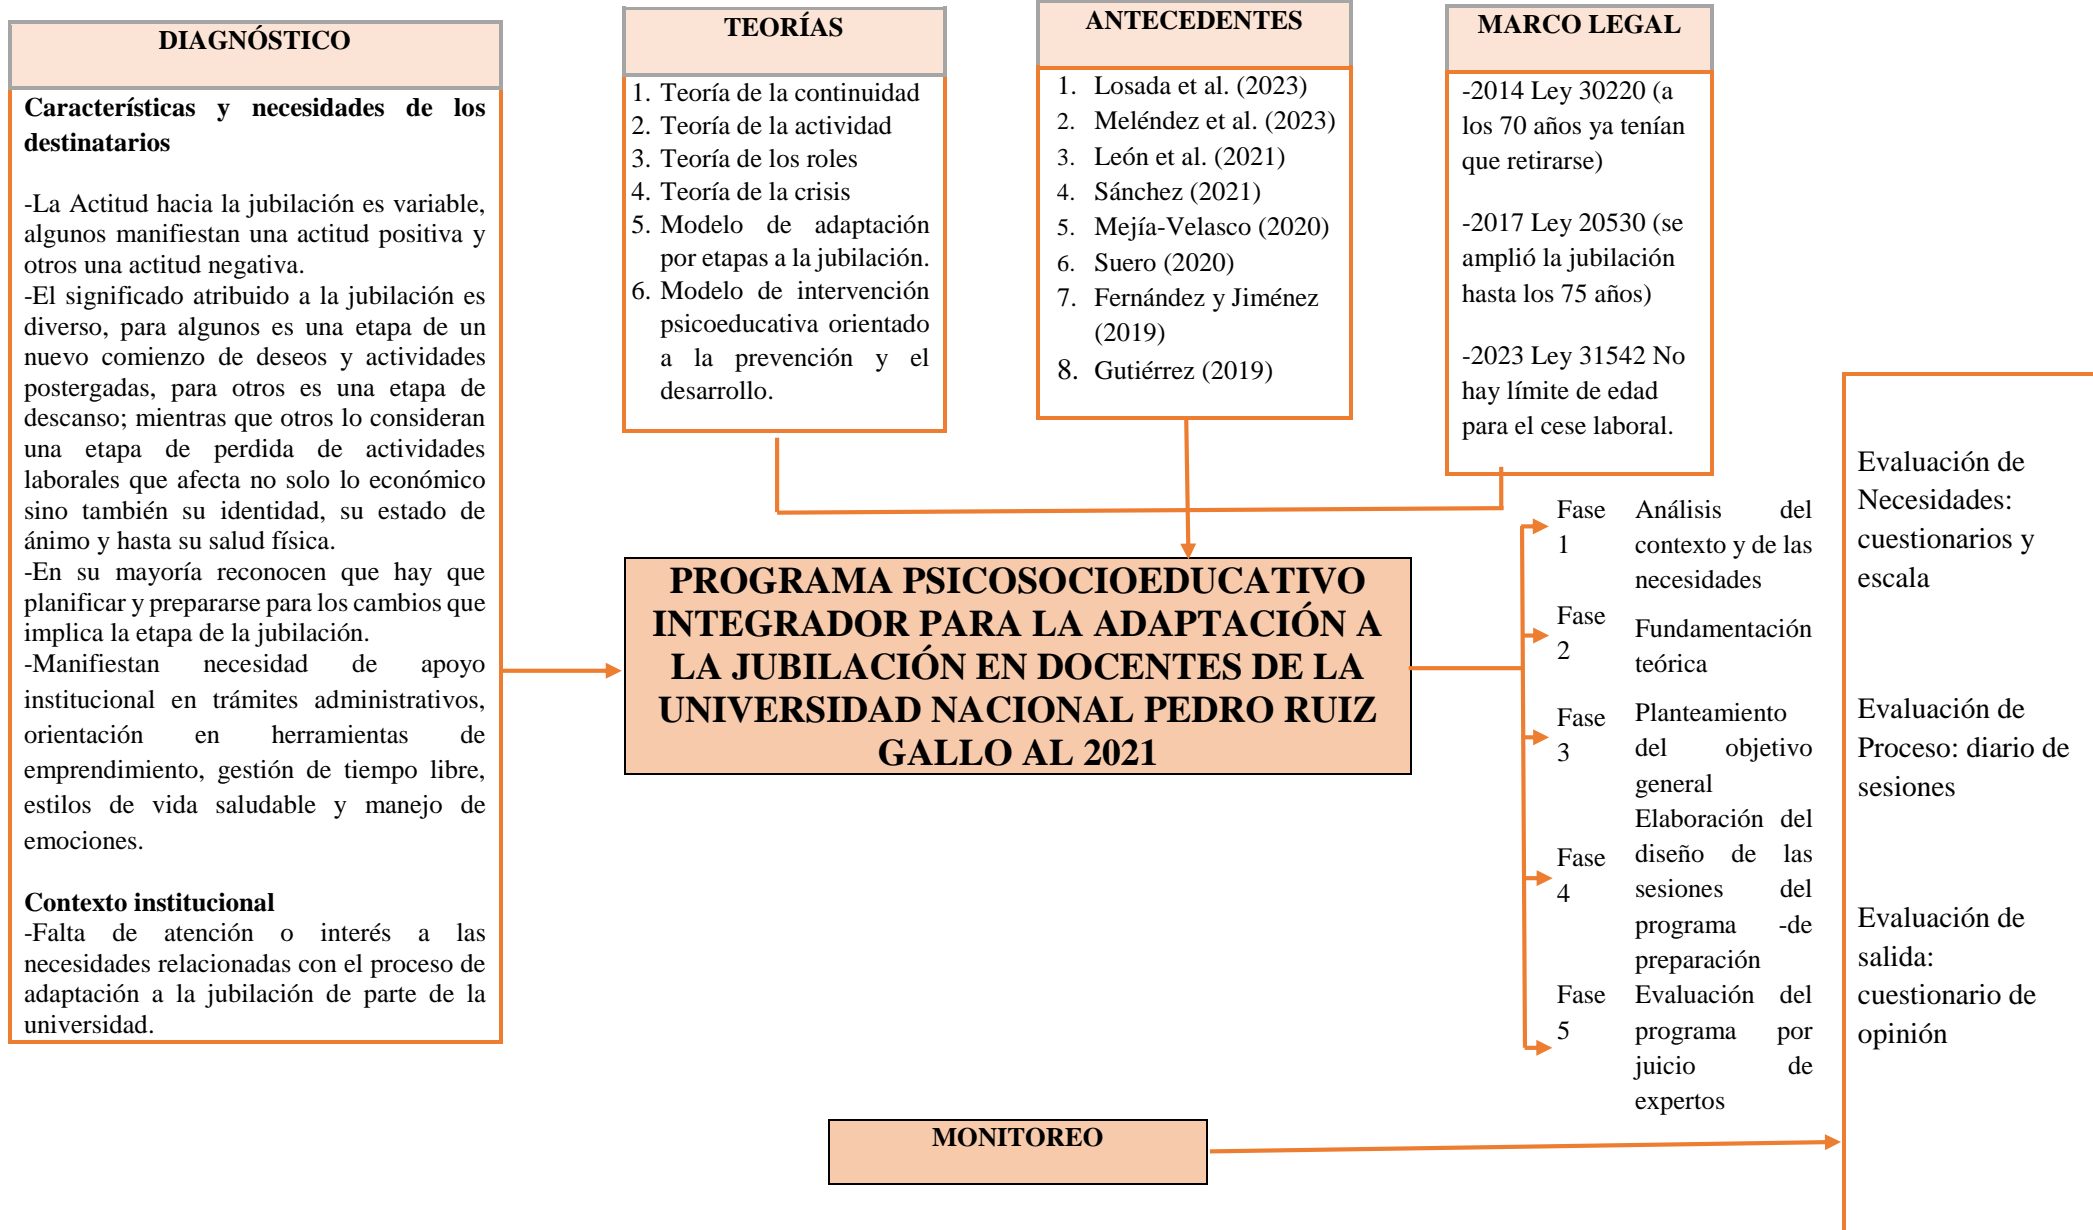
DIAGNÓSTICO

**Características y necesidades de los destinatarios**

-La Actitud hacia la jubilación es variable, algunos manifiestan una actitud positiva y otros una actitud negativa.
-El significado atribuido a la jubilación es diverso, para algunos es una etapa de un nuevo comienzo de deseos y actividades postergadas, para otros es una etapa de descanso; mientras que otros lo consideran una etapa de perdida de actividades laborales que afecta no solo lo económico sino también su identidad, su estado de ánimo y hasta su salud física.
-En su mayoría reconocen que hay que planificar y prepararse para los cambios que implica la etapa de la jubilación.
-Manifiestan necesidad de apoyo institucional en trámites administrativos, orientación en herramientas de emprendimiento, gestión de tiempo libre, estilos de vida saludable y manejo de emociones.

**Contexto institucional**
-Falta de atención o interés a las necesidades relacionadas con el proceso de adaptación a la jubilación de parte de la universidad.

TEORÍAS

1. Teoría de la continuidad
2. Teoría de la actividad
3. Teoría de los roles
4. Teoría de la crisis
5. Modelo de adaptación por etapas a la jubilación.
6. Modelo de intervención psicoeducativa orientado a la prevención y el desarrollo.

ANTECEDENTES

1. Losada et al. (2023)
2. Meléndez et al. (2023)
3. León et al. (2021)
4. Sánchez (2021)
5. Mejía-Velasco (2020)
6. Suero (2020)
7. Fernández y Jiménez (2019)
8. Gutiérrez (2019)

MARCO LEGAL

-2014 Ley 30220 (a los 70 años ya tenían que retirarse)

-2017 Ley 20530 (se amplió la jubilación hasta los 75 años)

-2023 Ley 31542 No hay límite de edad para el cese laboral.

PROGRAMA PSICOSOCIOEDUCATIVO INTEGRADOR PARA LA ADAPTACIÓN A LA JUBILACIÓN EN DOCENTES DE LA UNIVERSIDAD NACIONAL PEDRO RUIZ GALLO AL 2021

Fase 1 Análisis del contexto y de las necesidades

Fase 2 Fundamentación teórica

Fase 3 Planteamiento del objetivo general

Fase 4 Elaboración del diseño de las sesiones del programa -de preparación

Fase 5 Evaluación del programa por juicio de expertos

Evaluación de Necesidades: cuestionarios y escala

Evaluación de Proceso: diario de sesiones

Evaluación de salida: cuestionario de opinión

MONITOREO